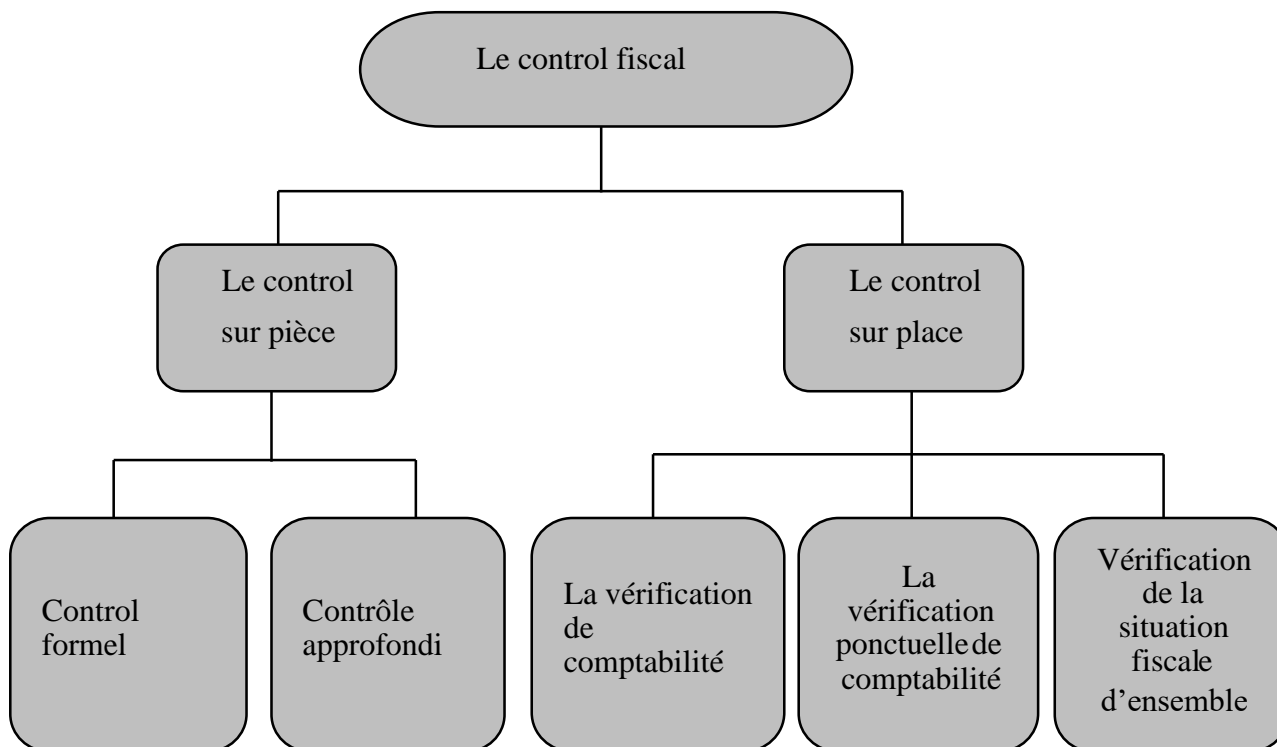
Le control fiscal

Le control sur pièce

Le control sur place

Control formel

Contrôle approfondi

La vérification de comptabilité

La vérification ponctuelle de comptabilité

Vérification de la situation fiscale d'ensemble